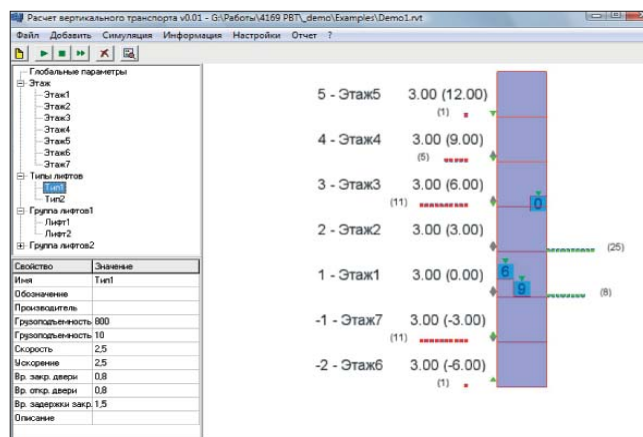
Расчет вертикального транспорта v0.01 - G:\Работы\4169 РВТ\_demo\Examples\Demo1.rvt

Файл Добавить Симуляция Информация Настройки Отчет ?

Глобальные параметры
Этаж
Этаж1
Этаж2
Этаж3
Этаж4
Этаж5
Этаж6
Этаж7
Типы лифтов
Тип1
Тип2
Группа лифтов1
Лифт1
Лифт2
Группа лифтов2

| Свойство | Значение |
|---|---|
| Имя | Тип1 |
| Обозначение | |
| Производитель | |
| Грузоподъемность | 800 |
| Грузоподъемность | 10 |
| Скорость | 2,5 |
| Ускорение | 2,5 |
| Вр. закр. двери | 0,8 |
| Вр. откр. двери | 0,8 |
| Вр. задержки закр. | 1,5 |
| Описание | |

5 - Этаж5 3.00 (12.00)
(1)
4 - Этаж4 3.00 (9.00)
(5)
3 - Этаж3 3.00 (6.00)
(11)
0
2 - Этаж2 3.00 (3.00)
(25)
1 - Этаж1 3.00 (0.00)
6
9
(8)
-1 - Этаж7 3.00 (-3.00)
(11)
-2 - Этаж6 3.00 (-6.00)
(1)